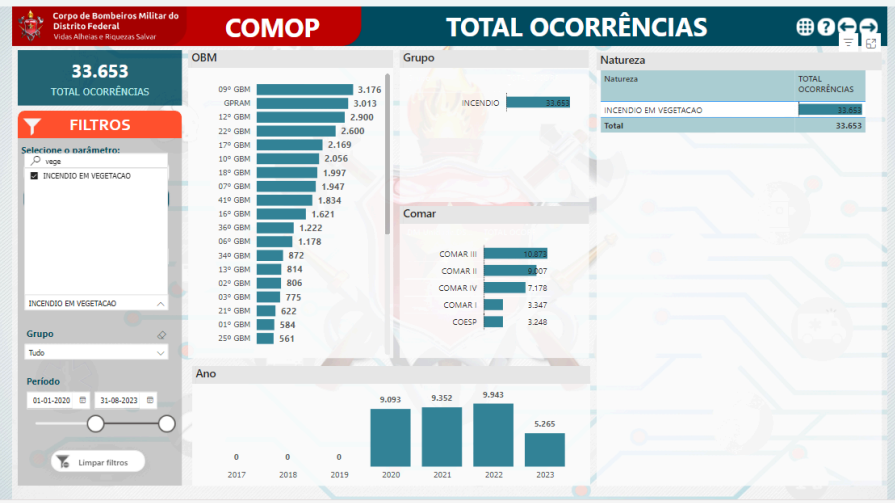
Corpo de Bombeiros Militar do Distrito Federal
Vidas Alheias e Riquezas Salvar

COMOP

TOTAL OCORRÊNCIAS

33.653
TOTAL OCORRÊNCIAS

FILTROS

Selecione o parâmetro:
vege
INCENDIO EM VEGETACAO

INCENDIO EM VEGETACAO

Grupo
Tudo

Período
01-01-2020
31-08-2023

Limpar filtros

OBM

| OBM | Valor |
|---|---|
| 09º GBM | 3.176 |
| GPRAM | 3.013 |
| 12º GBM | 2.900 |
| 22º GBM | 2.600 |
| 17º GBM | 2.169 |
| 10º GBM | 2.056 |
| 18º GBM | 1.997 |
| 07º GBM | 1.947 |
| 41º GBM | 1.834 |
| 16º GBM | 1.621 |
| 36º GBM | 1.222 |
| 06º GBM | 1.178 |
| 34º GBM | 872 |
| 13º GBM | 814 |
| 02º GBM | 806 |
| 03º GBM | 775 |
| 21º GBM | 622 |
| 01º GBM | 584 |
| 25º GBM | 561 |

Grupo

INCENDIO 33.653

Comar

| Comar | Valor |
|---|---|
| COMAR III | 10.873 |
| COMAR II | 9.007 |
| COMAR IV | 7.178 |
| COMAR I | 3.347 |
| COESP | 3.248 |

Natureza

| Natureza | TOTAL OCORRÊNCIAS |
|---|---|
| INCENDIO EM VEGETACAO | 33.653 |
| Total | 33.653 |

Ano

| Ano | Valor |
|---|---|
| 2017 | 0 |
| 2018 | 0 |
| 2019 | 0 |
| 2020 | 9.093 |
| 2021 | 9.352 |
| 2022 | 9.943 |
| 2023 | 5.265 |